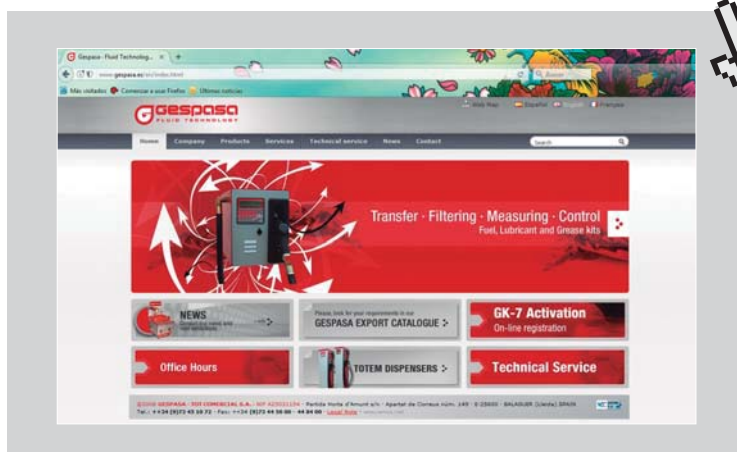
Gespasa - Fluid Technolog... × +

www.gespasa.es/en/index.html

Buscar

Más visitados Comenzar a usar Firefox Últimas noticias

Gespasa
FLUID TECHNOLOGY

Web Map Español English Français

Home Company Products Services Technical service News Contact

Search

Transfer · Filtering · Measuring · Control
Fuel, Lubricant and Grease kits

NEWS

Please, look for your requirements in our
GESPASA EXPORT CATALOGUE >

GK-7 Activation
On-line registration

Office Hours

TOTEM DISPENSERS >

Technical Service

©2008 GESPASA · TOT COMERCIAL S.A. · NIF A25021194 · Partida Horta d'Amunt s/n · Apartat de Correus núm. 149 · E-25600 · BALAGUER (Lleida) SPAIN
Tel.: ++34 (0)73 45 10 72 · Fax: ++34 (0)73 44 58 00 · 44 84 00 · Legal Note · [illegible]